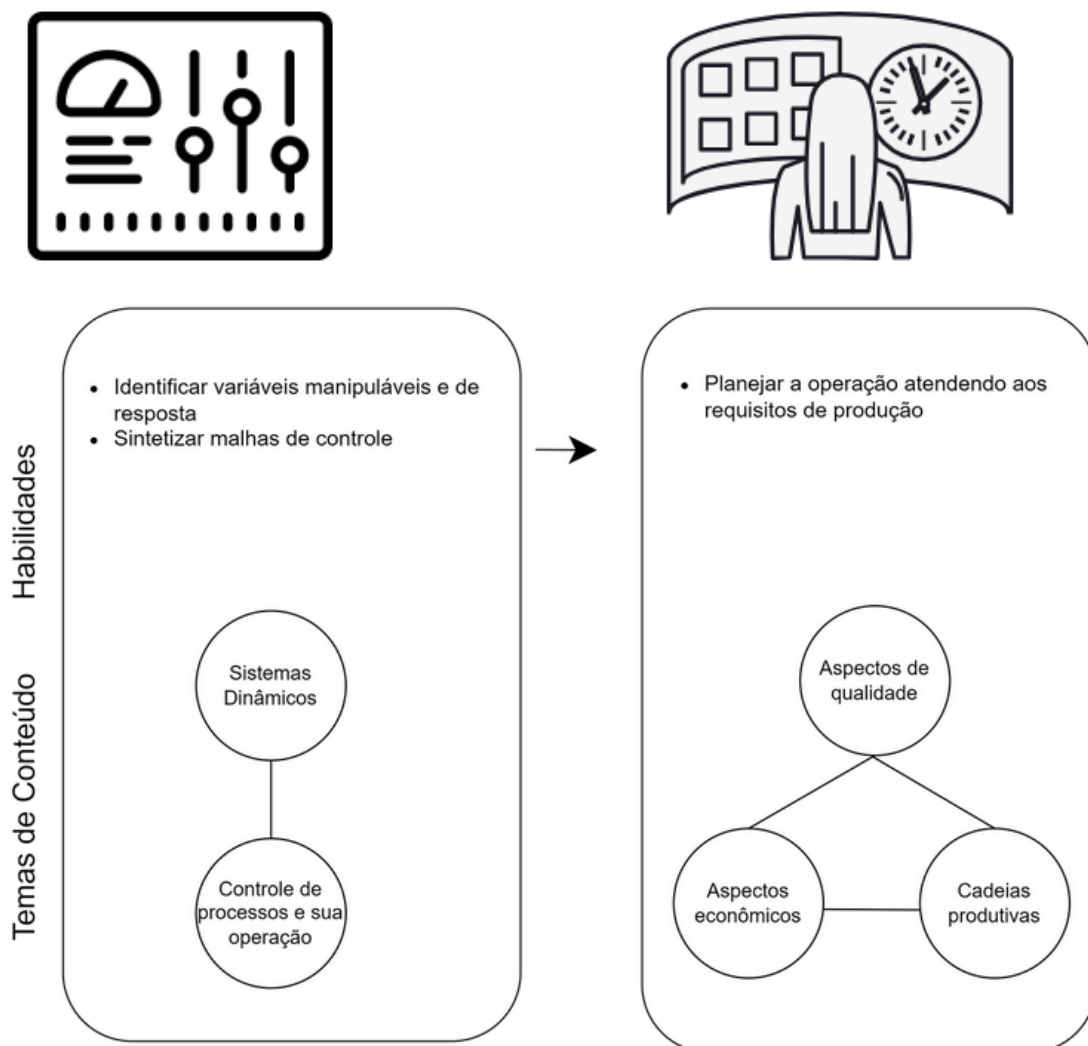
Habilidades

Temas de Conteúdo

- Identificar variáveis manipuláveis e de resposta
- Sintetizar malhas de controle

Sistemas Dinâmicos

Controle de processos e sua operação

- Planejar a operação atendendo aos requisitos de produção

Aspectos de qualidade

Aspectos econômicos

Cadeias produtivas